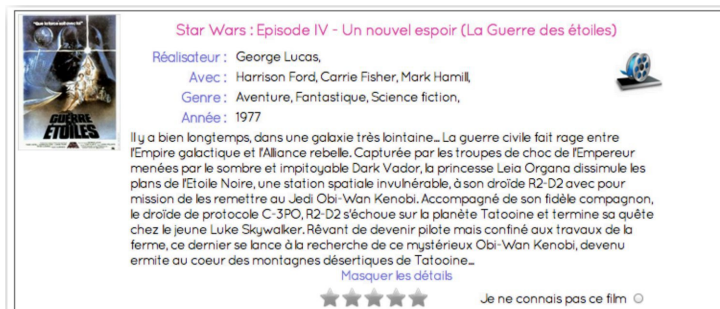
Star Wars : Episode IV - Un nouvel espoir (La Guerre des étoiles)

Réalisateur : George Lucas,
Avec : Harrison Ford, Carrie Fisher, Mark Hamill,
Genre : Aventure, Fantastique, Science fiction,
Année : 1977

LA GUERRE DES ÉTOILES

Il y a bien longtemps, dans une galaxie très lointaine... La guerre civile fait rage entre l'Empire galactique et l'Alliance rebelle. Capturée par les troupes de choc de l'Empereur menées par le sombre et impitoyable Dark Vador, la princesse Leia Organa dissimule les plans de l'Etoile Noire, une station spatiale invulnérable, à son droïde R2-D2 avec pour mission de les remettre au Jedi Obi-Wan Kenobi. Accompagné de son fidèle compagnon, le droïde de protocole C-3PO, R2-D2 s'échoue sur la planète Tatooine et termine sa quête chez le jeune Luke Skywalker. Rêvant de devenir pilote mais confiné aux travaux de la ferme, ce dernier se lance à la recherche de ce mystérieux Obi-Wan Kenobi, devenu ermite au coeur des montagnes désertiques de Tatooine...

Masquer les détails

Je ne connais pas ce film